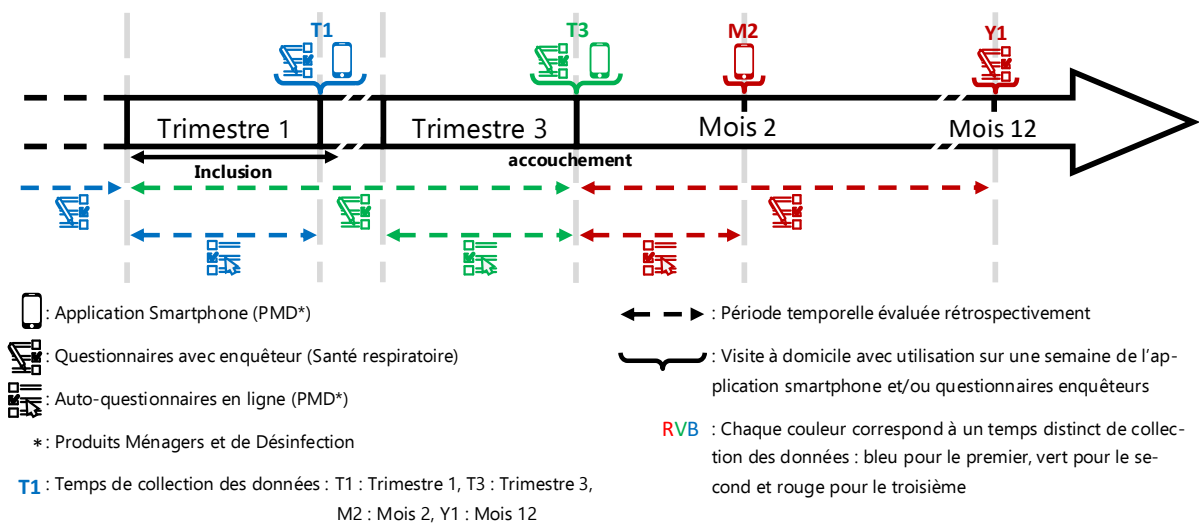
T1

T3

M2

Y1

Trimestre 1

Trimestre 3

Mois 2

Mois 12

Inclusion

accouchement

: Application Smartphone (PMD*)

: Questionnaires avec enquêteur (Santé respiratoire)

: Auto-questionnaires en ligne (PMD*)

*: Produits Ménagers et de Désinfection

T1 : Temps de collection des données : T1 : Trimestre 1, T3 : Trimestre 3, M2 : Mois 2, Y1 : Mois 12

: Période temporelle évaluée rétrospectivement

: Visite à domicile avec utilisation sur une semaine de l'application smartphone et/ou questionnaires enquêteurs

RVB : Chaque couleur correspond à un temps distinct de collection des données : bleu pour le premier, vert pour le second et rouge pour le troisième